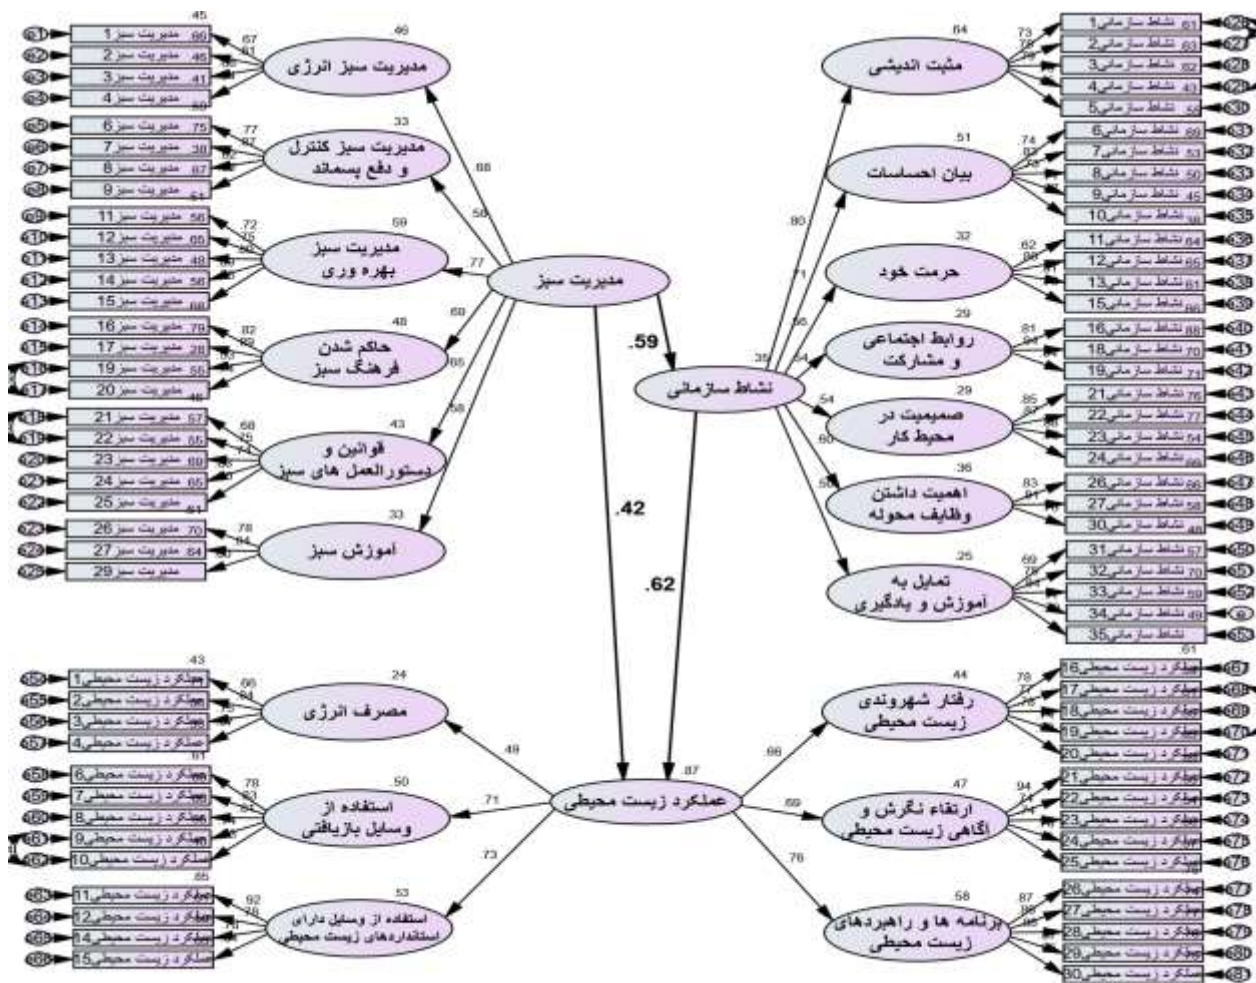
مدیریت سبز انرژی
مدیریت سبز کنترل و دفع پسماند
مدیریت سبز بهره وری
حاکم شدن فرهنگ سبز
قوانین و دستورالعمل های سبز
آموزش سبز
مدیریت سبز
.59
نشاط سازمانی
.42
.62
مثبت اندیشی
بیان احساسات
حرمت خود
روابط اجتماعی و مشارکت
صمیمیت در محیط کار
اهمیت داشتن وظایف محوله
تمایل به آموزش و یادگیری
مصرف انرژی
استفاده از وسایل بازیافتی
استفاده از وسایل دارای استانداردهای زیست محیطی
عملکرد زیست محیطی
رفتار شهروندی زیست محیطی
ارتقاء نگرش و آگاهی زیست محیطی
برنامه ها و راهبردهای زیست محیطی
مدیریت سبز 1
مدیریت سبز 2
مدیریت سبز 3
مدیریت سبز 4
مدیریت سبز 6
مدیریت سبز 7
مدیریت سبز 8
مدیریت سبز 9
مدیریت سبز 11
مدیریت سبز 12
مدیریت سبز 13
مدیریت سبز 14
مدیریت سبز 15
مدیریت سبز 16
مدیریت سبز 17
مدیریت سبز 19
مدیریت سبز 20
مدیریت سبز 21
مدیریت سبز 22
مدیریت سبز 23
مدیریت سبز 24
مدیریت سبز 25
مدیریت سبز 26
مدیریت سبز 27
مدیریت سبز 29
نشاط سازمانی1
نشاط سازمانی2
نشاط سازمانی3
نشاط سازمانی4
نشاط سازمانی5
نشاط سازمانی6
نشاط سازمانی7
نشاط سازمانی8
نشاط سازمانی9
نشاط سازمانی10
نشاط سازمانی11
نشاط سازمانی12
نشاط سازمانی13
نشاط سازمانی15
نشاط سازمانی16
نشاط سازمانی18
نشاط سازمانی19
نشاط سازمانی21
نشاط سازمانی22
نشاط سازمانی23
نشاط سازمانی24
نشاط سازمانی26
نشاط سازمانی27
نشاط سازمانی30
نشاط سازمانی31
نشاط سازمانی32
نشاط سازمانی33
نشاط سازمانی34
نشاط سازمانی35
عملکرد زیست محیطی1
عملکرد زیست محیطی2
عملکرد زیست محیطی3
عملکرد زیست محیطی4
عملکرد زیست محیطی6
عملکرد زیست محیطی7
عملکرد زیست محیطی8
عملکرد زیست محیطی9
عملکرد زیست محیطی10
عملکرد زیست محیطی11
عملکرد زیست محیطی12
عملکرد زیست محیطی14
عملکرد زیست محیطی15
عملکرد زیست محیطی16
عملکرد زیست محیطی17
عملکرد زیست محیطی18
عملکرد زیست محیطی19
عملکرد زیست محیطی20
عملکرد زیست محیطی21
عملکرد زیست محیطی22
عملکرد زیست محیطی23
عملکرد زیست محیطی24
عملکرد زیست محیطی25
عملکرد زیست محیطی26
عملکرد زیست محیطی27
عملکرد زیست محیطی28
عملکرد زیست محیطی29
عملکرد زیست محیطی30